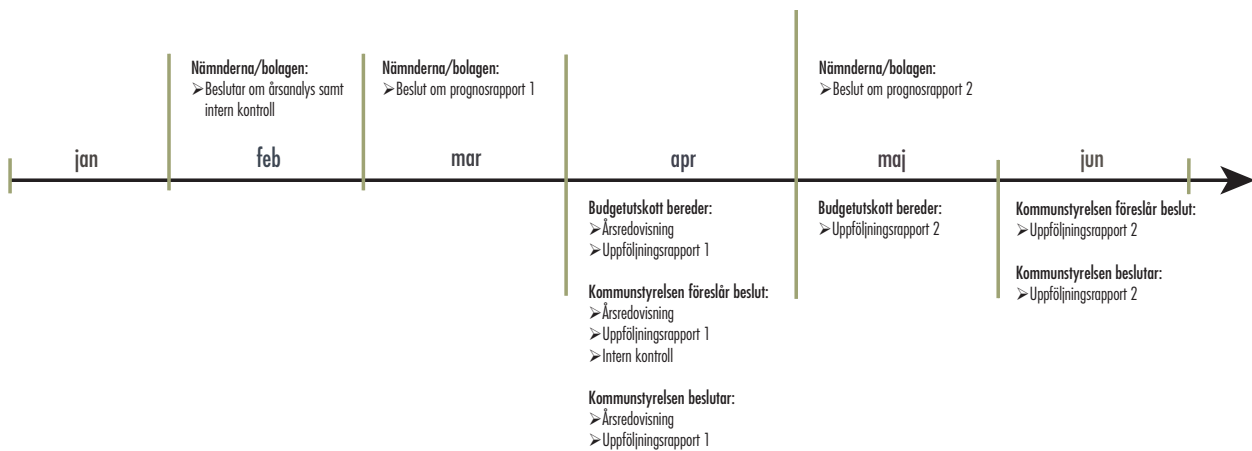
Nämnderna/bolagen:
➢Beslutar om årsanalys samt intern kontroll

Nämnderna/bolagen:
➢Beslut om prognosrapport 1

Nämnderna/bolagen:
➢Beslut om prognosrapport 2

jan

feb

mar

apr

maj

jun

Budgetutskott bereder:
➢Årsredovisning
➢Uppföljningsrapport 1

Kommunstyrelsen föreslår beslut:
➢Årsredovisning
➢Uppföljningsrapport 1
➢Intern kontroll

Kommunstyrelsen beslutar:
➢Årsredovisning
➢Uppföljningsrapport 1

Budgetutskott bereder:
➢Uppföljningsrapport 2

Kommunstyrelsen föreslår beslut:
➢Uppföljningsrapport 2

Kommunstyrelsen beslutar:
➢Uppföljningsrapport 2